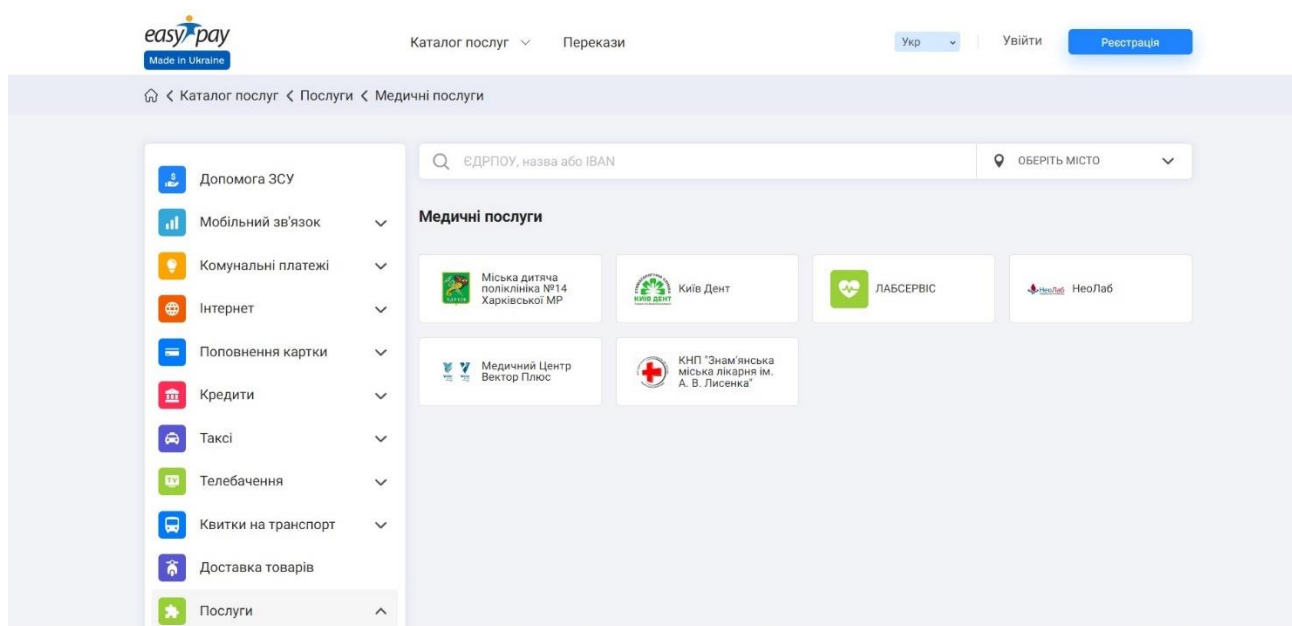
easypay
Made in Ukraine

Каталог послуг Перекази

Укр Увійти Реєстрація

Каталог послуг < Послуги < Медичні послуги

Допомога ЗСУ
Мобільний зв'язок
Комунальні платежі
Інтернет
Поповнення картки
Кредити
Таксі
Телебачення
Квитки на транспорт
Доставка товарів
Послуги

ЄДРПОУ, назва або IBAN

ОБЕРІТЬ МІСТО

Медичні послуги

Міська дитяча поліклініка №14 Харківської МР

Київ Дент

ЛАБСЕРВІС

НеоЛаб НеоЛаб

Медичний Центр Вектор Плюс

КНП "Знам'янська міська лікарня ім. А. В. Лисенка"